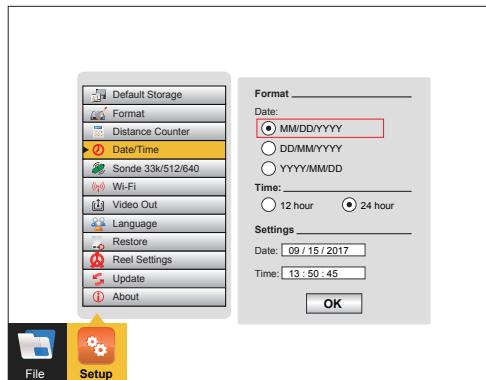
Default Storage
Format
Distance Counter
Date/Time
Sonde 33k/512/640
Wi-Fi
Video Out
Language
Restore
Reel Settings
Update
About

Format
Date:
MM/DD/YYYY
DD/MM/YYYY
YYYY/MM/DD
Time:
12 hour
24 hour
Settings
Date: 09 / 15 / 2017
Time: 13 : 50 : 45
OK

File
Setup